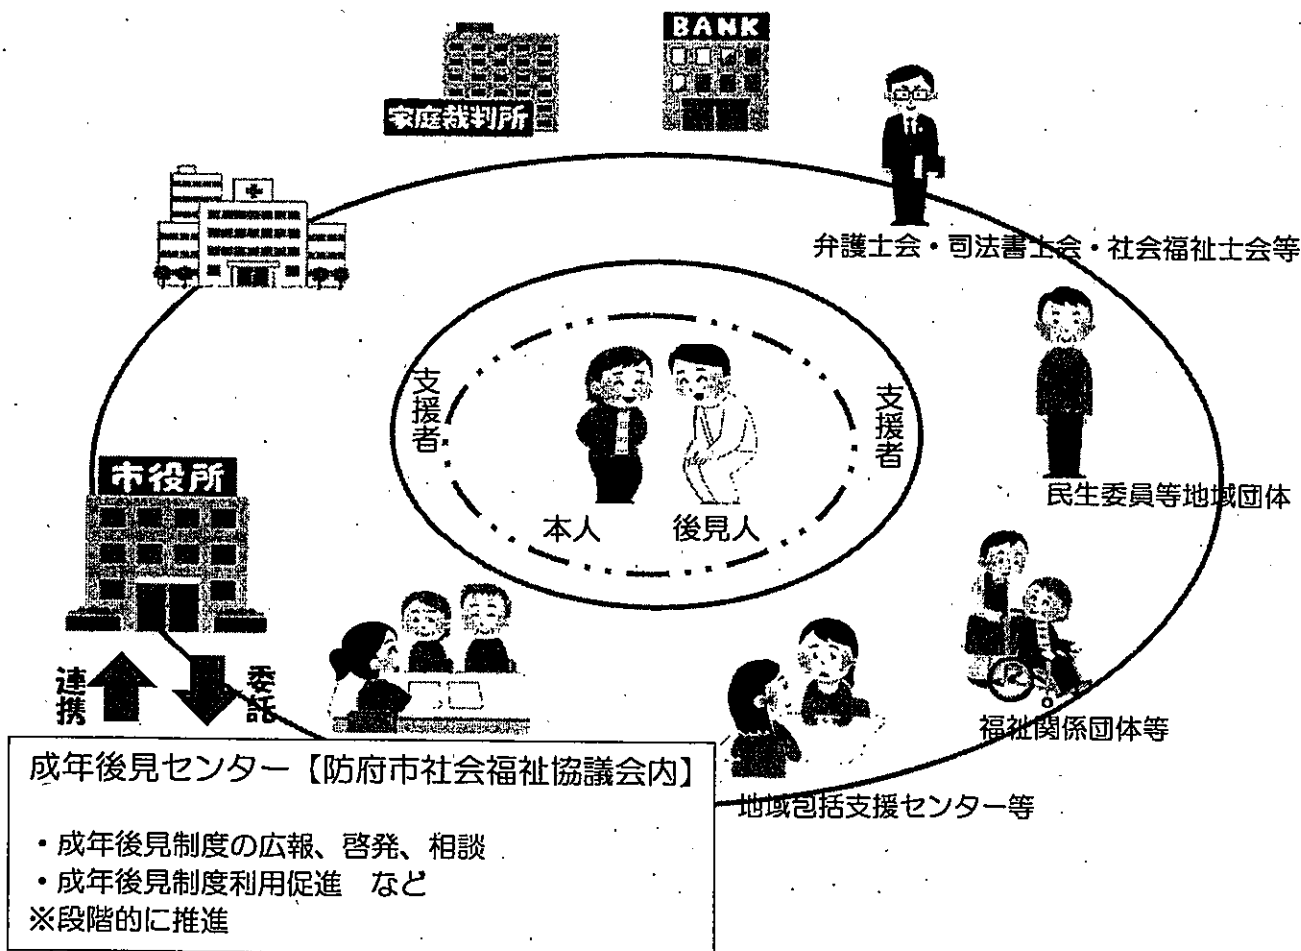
BANK

家庭裁判所

弁護士会・司法書士会・社会福祉士会等

支援者

支援者

本人

後見人

民生委員等地域団体

市役所

連携

委託

福祉関係団体等

成年後見センター【防府市社会福祉協議会内】

・成年後見制度の広報、啓発、相談
・成年後見制度利用促進　など
※段階的に推進

地域包括支援センター等